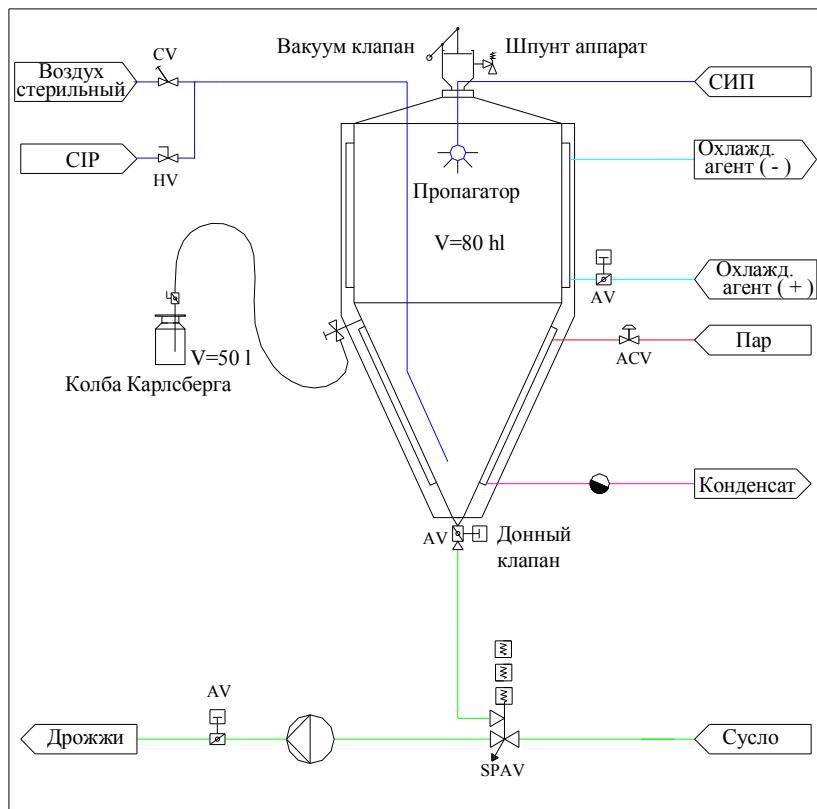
CV
Воздух стерильный
CIP
HV
Вакуум клапан
Шпунт аппарат
СИП
Охлажд. агент ( - )
Пропагатор
V=80 hl
Охлажд. агент ( + )
AV
V=50 l
Колба Карлсберга
Пар
ACV
Конденсат
AV
Донный клапан
AV
Дрожжи
Сусло
SPAV